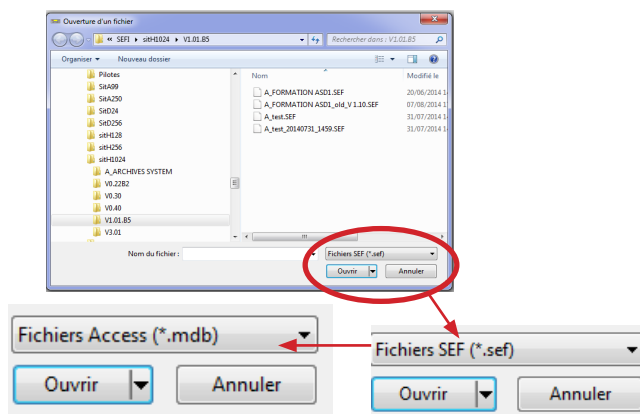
Ouverture d'un fichier

« SEFI ▸ sitH1024 ▸ V1.01.B5

Rechercher dans : V1.01.B5

Organiser ▾ Nouveau dossier

Pilotes
SitA99
SitA250
SitD24
SitD256
sitH128
sitH256
sitH1024
A_ARCHIVES SYSTEM
V0.22B2
V0.30
V0.40
V1.01.B5
V3.01

| Nom | Modifié le |
|---|---|
| A_FORMATION ASD1.SEF | 20/06/2014 1 |
| A_FORMATION ASD1_old_V 1.10.SEF | 07/08/2014 1 |
| A_test.SEF | 31/07/2014 1 |
| A_test_20140731_1459.SEF | 31/07/2014 1 |

Nom du fichier :

Fichiers SEF (*.sef)

Ouvrir Annuler

Fichiers Access (*.mdb)

Ouvrir Annuler

Fichiers SEF (*.sef)

Ouvrir Annuler